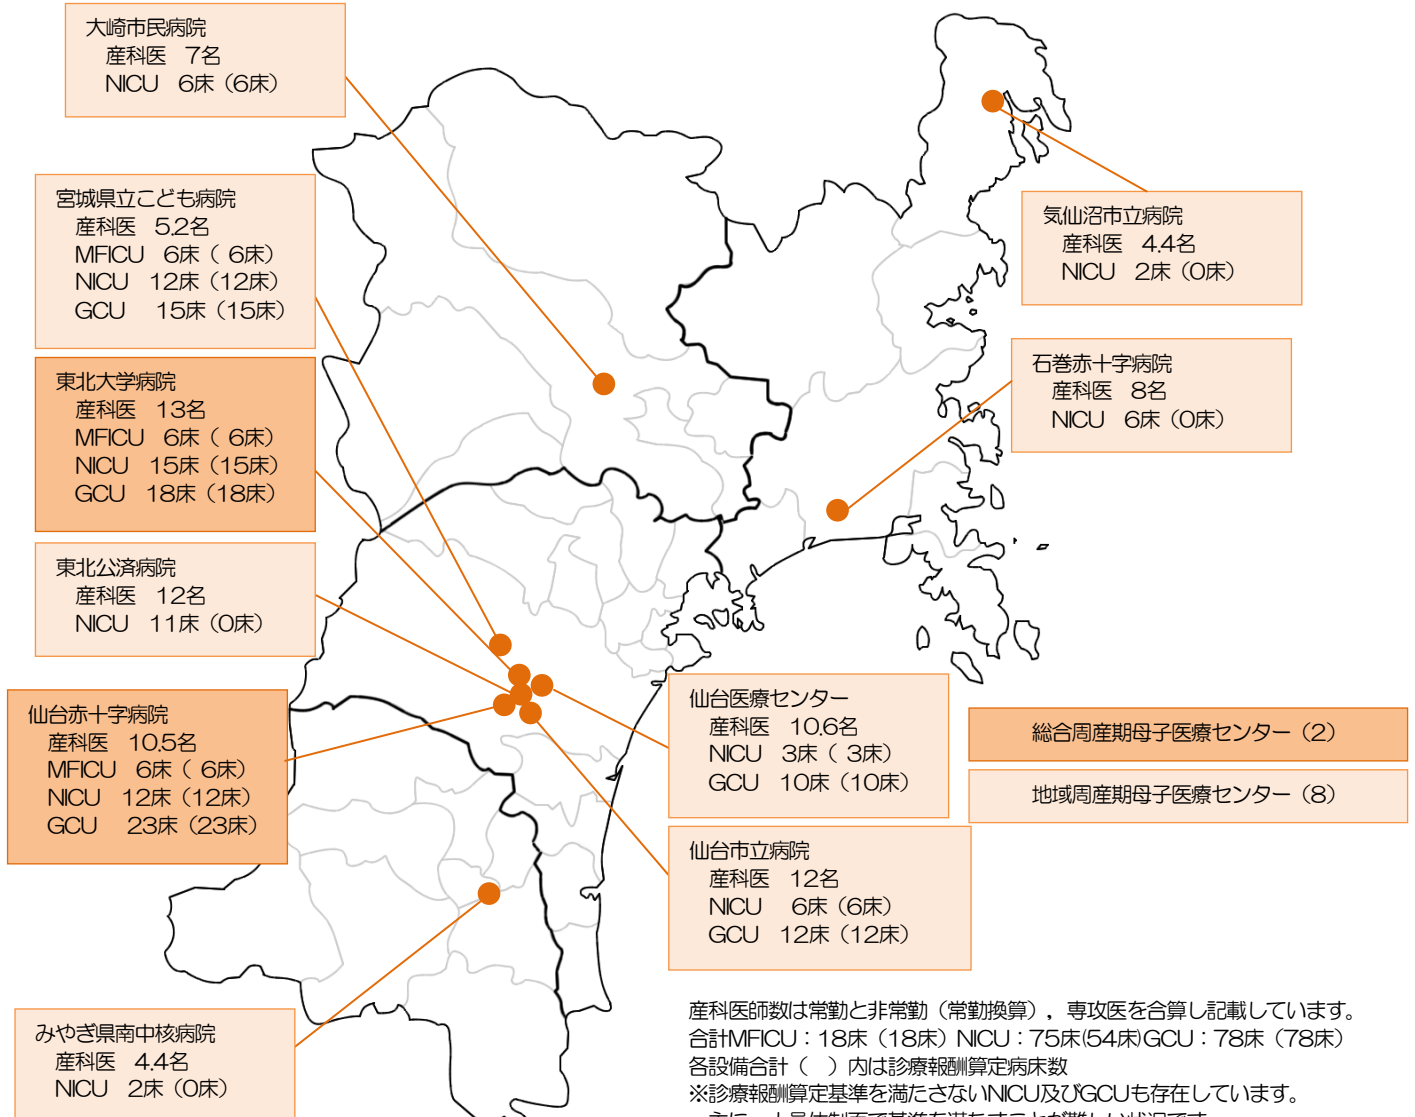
大崎市民病院
産科医　7名
NICU　6床（6床）

宮城県立こども病院
産科医　5.2名
MFICU　6床（ 6床）
NICU　12床（12床）
GCU　15床（15床）

東北大学病院
産科医　13名
MFICU　6床（ 6床）
NICU　15床（15床）
GCU　18床（18床）

東北公済病院
産科医　12名
NICU　11床（0床）

仙台赤十字病院
産科医　10.5名
MFICU　6床（ 6床）
NICU　12床（12床）
GCU　23床（23床）

みやぎ県南中核病院
産科医　4.4名
NICU　2床（0床）

気仙沼市立病院
産科医　4.4名
NICU　2床（0床）

石巻赤十字病院
産科医　8名
NICU　6床（0床）

仙台医療センター
産科医　10.6名
NICU　3床（ 3床）
GCU　10床（10床）

総合周産期母子医療センター（2）

地域周産期母子医療センター（8）

仙台市立病院
産科医　12名
NICU　6床（6床）
GCU　12床（12床）

産科医師数は常勤と非常勤（常勤換算），専攻医を合算し記載しています。
合計MFICU：18床（18床）NICU：75床(54床)GCU：78床（78床）
各設備合計（　）内は診療報酬算定病床数
※診療報酬算定基準を満たさないNICU及びGCUも存在しています。
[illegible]